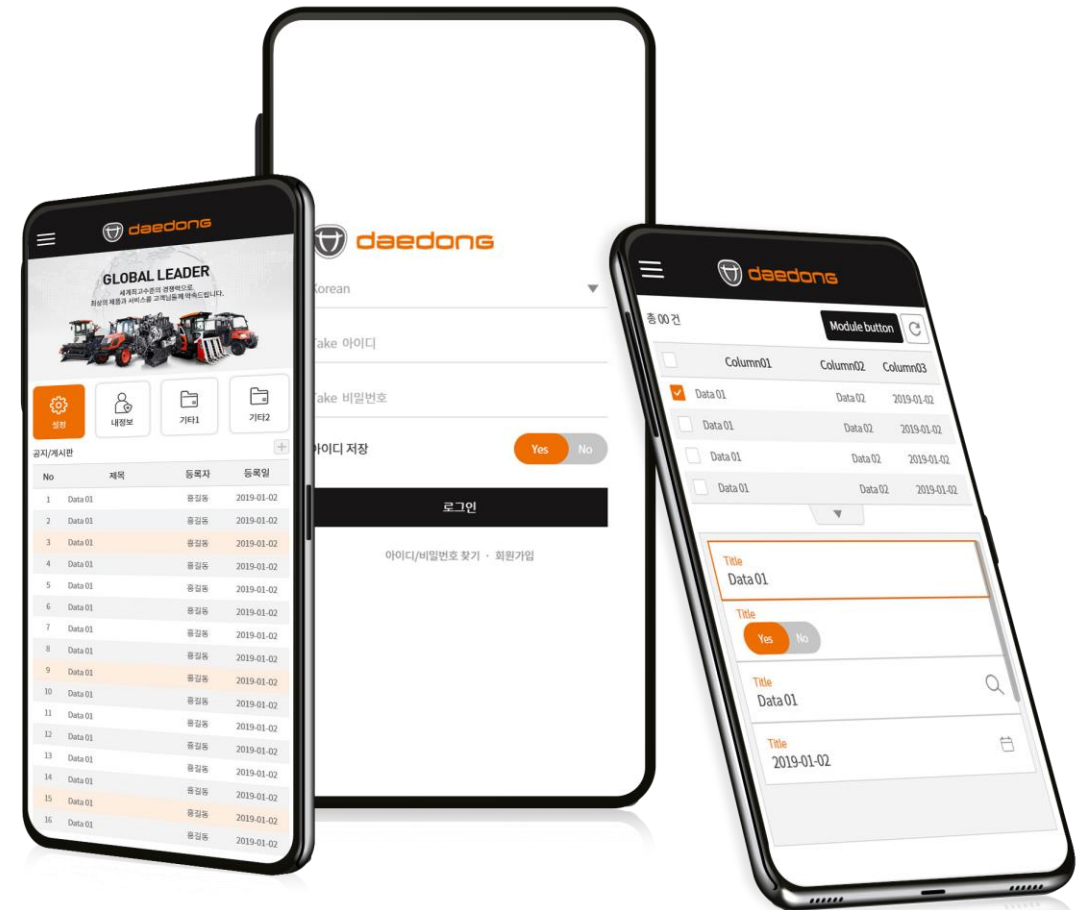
daedong

GLOBAL LEADER

세계최고수준의 경쟁력으로 최상의 제품과 서비스를 고객님들께 약속드립니다.

설정
내정보
기타1
기타2

공지/게시판

| No | 제목 | 등록자 | 등록일 |
|---|---|---|---|
| 1 | Data 01 | 홍길동 | 2019-01-02 |
| 2 | Data 01 | 홍길동 | 2019-01-02 |
| 3 | Data 01 | 홍길동 | 2019-01-02 |
| 4 | Data 01 | 홍길동 | 2019-01-02 |
| 5 | Data 01 | 홍길동 | 2019-01-02 |
| 6 | Data 01 | 홍길동 | 2019-01-02 |
| 7 | Data 01 | 홍길동 | 2019-01-02 |
| 8 | Data 01 | 홍길동 | 2019-01-02 |
| 9 | Data 01 | 홍길동 | 2019-01-02 |
| 10 | Data 01 | 홍길동 | 2019-01-02 |
| 11 | Data 01 | 홍길동 | 2019-01-02 |
| 12 | Data 01 | 홍길동 | 2019-01-02 |
| 13 | Data 01 | 홍길동 | 2019-01-02 |
| 14 | Data 01 | 홍길동 | 2019-01-02 |
| 15 | Data 01 | 홍길동 | 2019-01-02 |
| 16 | Data 01 | 홍길동 | 2019-01-02 |
|  |  | 홍길동 | 2019-01-02 |

daedong

Korean

Fake 아이디

Fake 비밀번호

아이디 저장
Yes No

로그인

아이디/비밀번호 찾기 · 회원가입

daedong

총 00 건
Module button

|  | Column01 | Column02 | Column03 |
|---|---|---|---|
| ☑ | Data 01 | Data 02 | 2019-01-02 |
|  | Data 01 | Data 02 | 2019-01-02 |
|  | Data 01 | Data 02 | 2019-01-02 |
|  | Data 01 | Data 02 | 2019-01-02 |

Title
Data 01

Title
Yes No

Title
Data 01

Title
2019-01-02